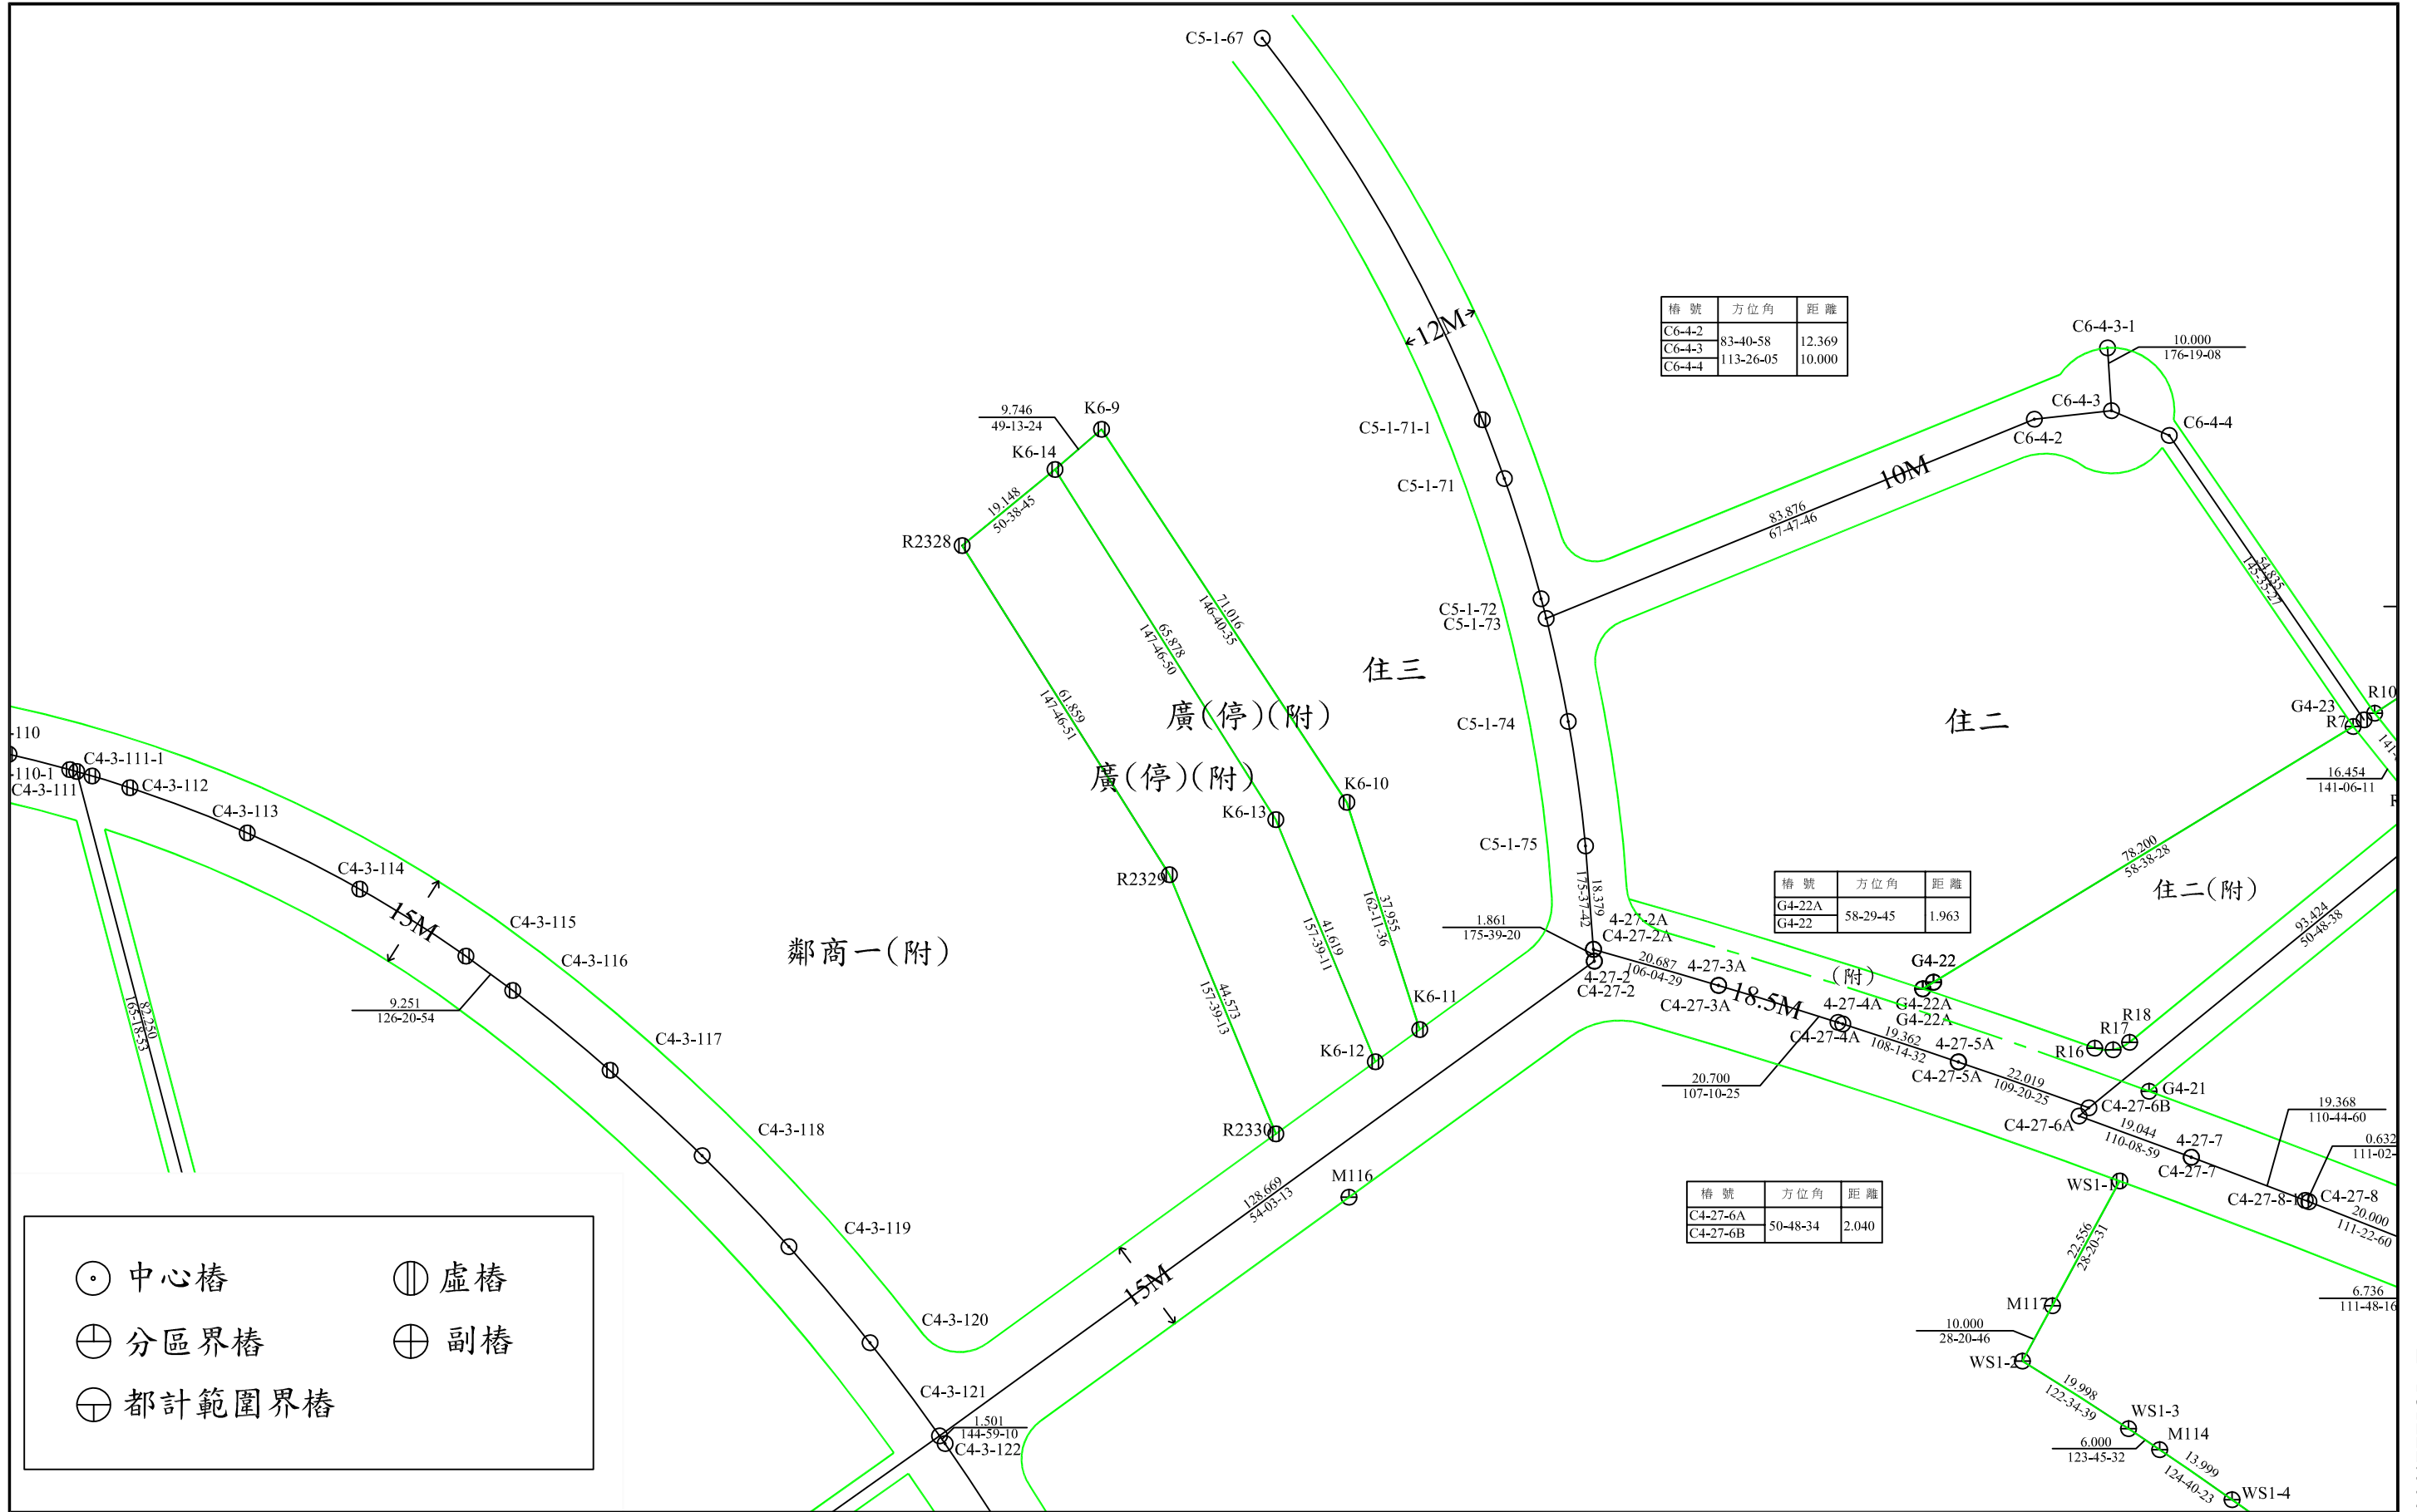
C5-1-67

| 樁 號 | 方位角 | 距 離 |
|---|---|---|
| C6-4-2 | | |
| C6-4-3 | 83-40-58 | 12.369 |
| C6-4-4 | 113-26-05 | 10.000 |

12M

C6-4-3-1
10.000
176-19-08
C6-4-3
C6-4-2
C6-4-4
C5-1-71-1
C5-1-71
10M
83.876
67-47-46
9.746
49-13-24
K6-9
K6-14
19.148
50-38-45
R2328
C5-1-72
C5-1-73
71.016
146-40-35
65.878
147-46-50
54.835
145-53-27
住三
住二
61.859
147-46-51
廣(停)(附)
廣(停)(附)
C5-1-74
G4-23
R10
R7
16.454
141-06-11
K6-10
K6-13
78.200
58-38-28
C5-1-75
R2329
41.619
157-39-11
37.955
162-11-36
18.379
175-37-42

| 樁 號 | 方位角 | 距 離 |
|---|---|---|
| G4-22A | 58-29-45 | 1.963 |
| G4-22 | | |

住二(附)
93.424
50-48-38
1.861
175-39-20
4-27-2A
C4-27-2A
4-27-2
C4-27-2
20.687
106-04-29
4-27-3A
C4-27-3A
18.5M
(附)
G4-22
4-27-4A
C4-27-4A
G4-22A
G4-22A
R18
R17
R16
鄰商一(附)
44.573
157-39-13
K6-11
K6-12
19.362
108-14-32
4-27-5A
C4-27-5A
22.019
109-20-25
20.700
107-10-25
G4-21
C4-27-6B
C4-27-6A
19.044
110-08-59
4-27-7
C4-27-7
19.368
110-44-60
0.632
111-02-
C4-27-8
C4-27-8-1
20.000
111-22-60
R2330
128.669
54-03-13
M116

| 樁 號 | 方位角 | 距 離 |
|---|---|---|
| C4-27-6A | 50-48-34 | 2.040 |
| C4-27-6B | | |

WS1-1
22.556
28-20-31
6.736
111-48-16
M117
10.000
28-20-46
WS1-2
19.998
122-34-39
WS1-3
M114
6.000
123-45-32
13.999
124-40-23
WS1-4
-110
-110-1
C4-3-111
C4-3-111-1
C4-3-112
C4-3-113
C4-3-114
15M
C4-3-115
C4-3-116
9.251
126-20-54
82.250
165-18-53
C4-3-117
C4-3-118
C4-3-119
C4-3-120
15M
C4-3-121
1.501
144-59-10
C4-3-122

中心樁
虛樁
分區界樁
副樁
都計範圍界樁